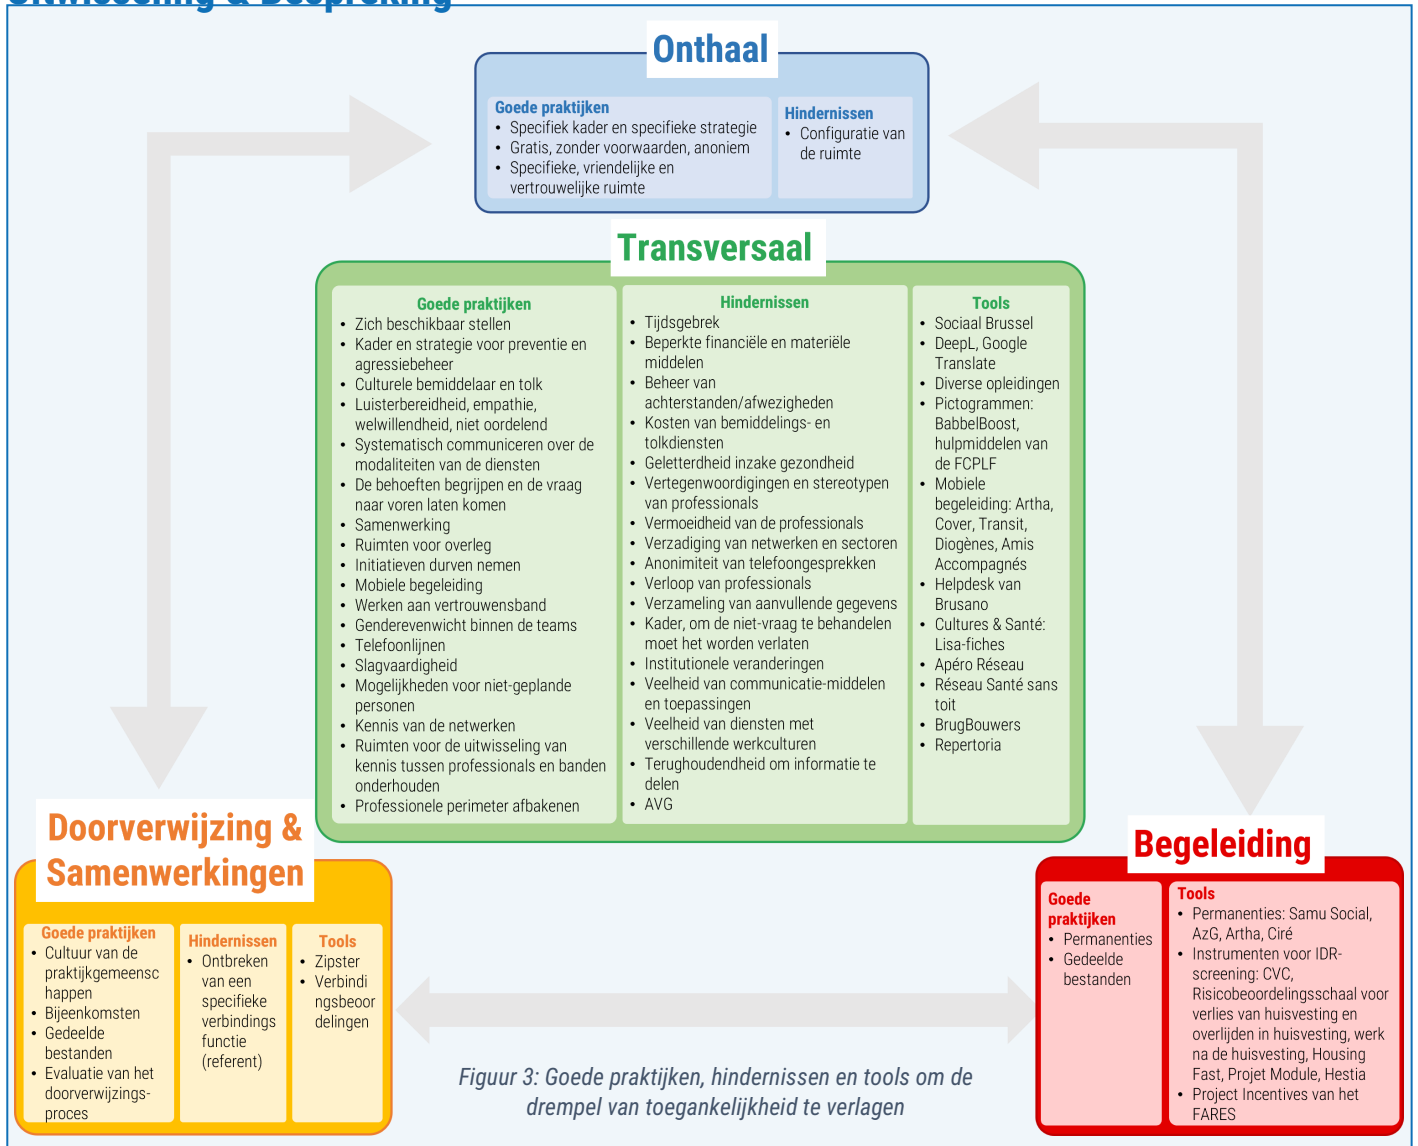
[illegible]

Onthaal

Goede praktijken
- Specifiek kader en specifieke strategie
- Gratis, zonder voorwaarden, anoniem
- Specifieke, vriendelijke en vertrouwelijke ruimte

Hindernissen
- Configuratie van de ruimte

Transversaal

Goede praktijken
- Zich beschikbaar stellen
- Kader en strategie voor preventie en agressiebeheer
- Culturele bemiddelaar en tolk
- Luisterbereidheid, empathie, welwillendheid, niet oordelend
- Systematisch communiceren over de modaliteiten van de diensten
- De behoeften begrijpen en de vraag naar voren laten komen
- Samenwerking
- Ruimten voor overleg
- Initiatieven durven nemen
- Mobiele begeleiding
- Werken aan vertrouwensband
- Genderevenwicht binnen de teams
- Telefoonlijnen
- Slagvaardigheid
- Mogelijkheden voor niet-geplande personen
- Kennis van de netwerken
- Ruimten voor de uitwisseling van kennis tussen professionals en banden onderhouden
- Professionele perimeter afbakenen

Hindernissen
- Tijdsgebrek
- Beperkte financiële en materiële middelen
- Beheer van achterstanden/afwezigheden
- Kosten van bemiddelings- en tolkdiensten
- Geletterdheid inzake gezondheid
- Vertegenwoordigingen en stereotypen van professionals
- Vermoeidheid van de professionals
- Verzadiging van netwerken en sectoren
- Anonimiteit van telefoongesprekken
- Verloop van professionals
- Verzameling van aanvullende gegevens
- Kader, om de niet-vraag te behandelen moet het worden verlaten
- Institutionele veranderingen
- Veelheid van communicatie-middelen en toepassingen
- Veelheid van diensten met verschillende werkculturen
- Terughoudendheid om informatie te delen
- AVG

Tools
- Sociaal Brussel
- DeepL, Google Translate
- Diverse opleidingen
- Pictogrammen: BabbelBoost, hulpmiddelen van de FCPLF
- Mobiele begeleiding: Artha, Cover, Transit, Diogènes, Amis Accompagnés
- Helpdesk van Brusano
- Cultures & Santé: Lisa-fiches
- Apéro Réseau
- Réseau Santé sans toit
- BrugBouwers
- Repertoria

Doorverwijzing & Samenwerkingen

Goede praktijken
- Cultuur van de praktijkgemeenschappen
- Bijeenkomsten
- Gedeelde bestanden
- Evaluatie van het doorverwijzingsproces

Hindernissen
- Ontbreken van een specifieke verbindingsfunctie (referent)

Tools
- Zipster
- Verbindingsbeoordelingen

Begeleiding

Goede praktijken
- Permanenties
- Gedeelde bestanden

Tools
- Permanenties: Samu Social, AzG, Artha, Ciré
- Instrumenten voor IDR-screening: CVC, Risicobeoordelingsschaal voor verlies van huisvesting en overlijden in huisvesting, werk na de huisvesting, Housing Fast, Projet Module, Hestia
- Project Incentives van het FARES

Figuur 3: Goede praktijken, hindernissen en tools om de drempel van toegankelijkheid te verlagen